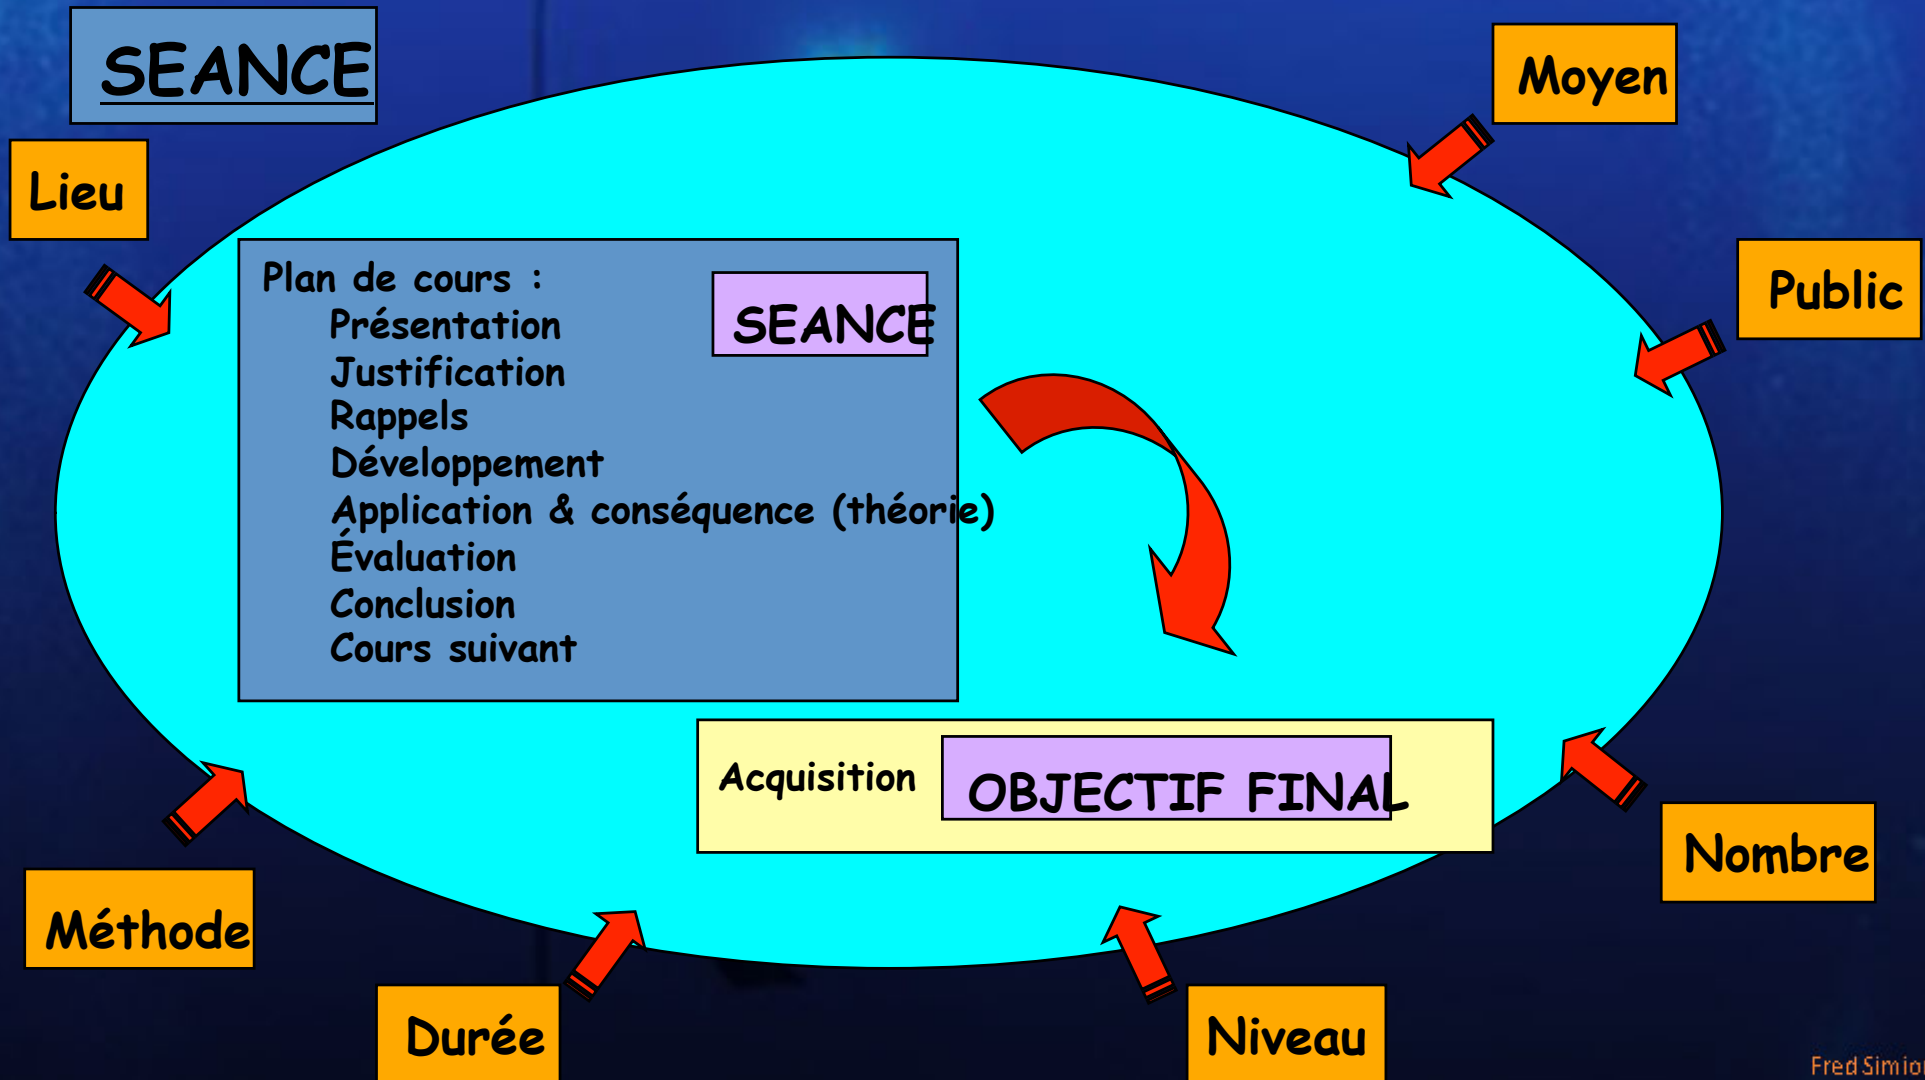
SEANCE

Moyen

Lieu

Public

Plan de cours :
Présentation
Justification
Rappels
Développement
Application & conséquence (théorie)
Évaluation
Conclusion
Cours suivant

SEANCE

Acquisition

OBJECTIF FINAL

Nombre

Méthode

Durée

Niveau

Fred Simio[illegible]